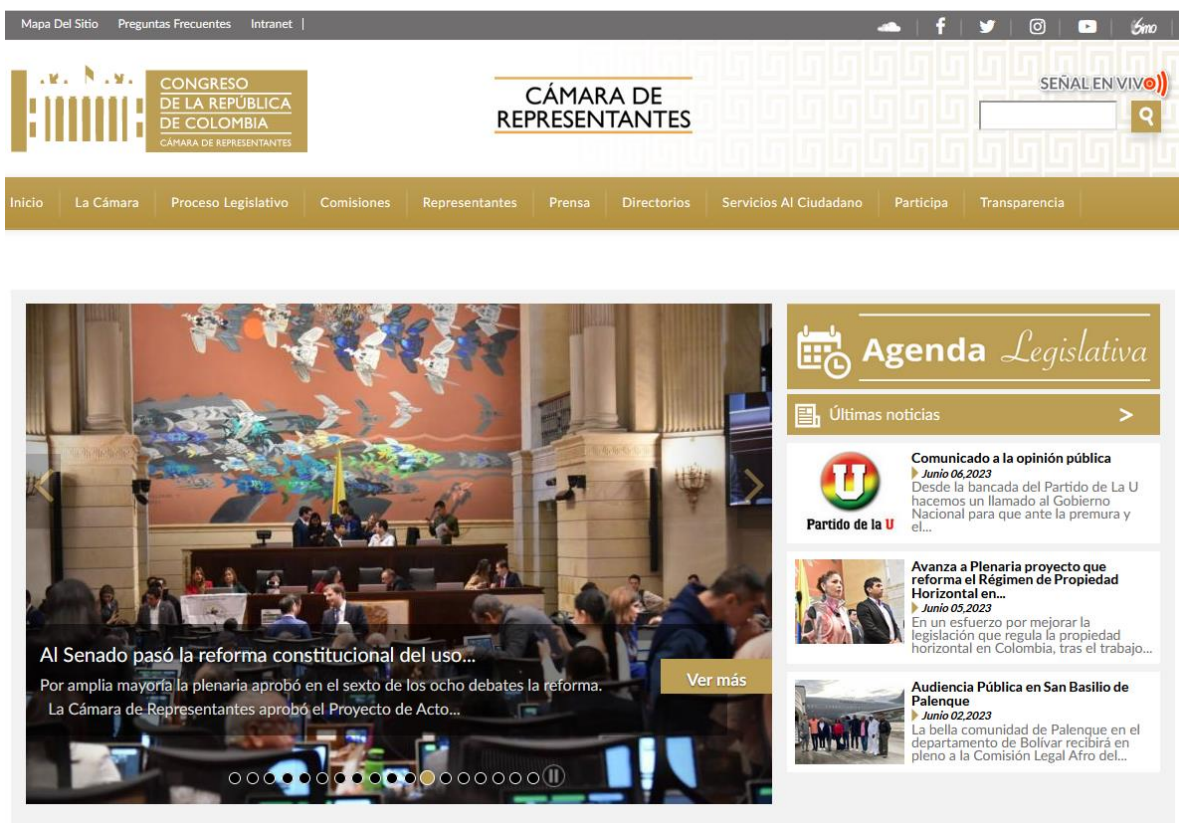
Mapa Del Sitio Preguntas Frecuentes Intranet |

6mo

CONGRESO DE LA REPÚBLICA DE COLOMBIA
CÁMARA DE REPRESENTANTES

CÁMARA DE REPRESENTANTES

SEÑAL EN VIVO

Inicio La Cámara Proceso Legislativo Comisiones Representantes Prensa Directorios Servicios Al Ciudadano Participa Transparencia

Al Senado pasó la reforma constitucional del uso...
Por amplia mayoría la plenaria aprobó en el sexto de los ocho debates la reforma. La Cámara de Representantes aprobó el Proyecto de Acto...

Ver más

Agenda Legislativa

Últimas noticias

Partido de la U

Comunicado a la opinión pública
Junio 06,2023
Desde la bancada del Partido de La U hacemos un llamado al Gobierno Nacional para que ante la premura y el...

Avanza a Plenaria proyecto que reforma el Régimen de Propiedad Horizontal en...
Junio 05,2023
En un esfuerzo por mejorar la legislación que regula la propiedad horizontal en Colombia, tras el trabajo...

Audiencia Pública en San Basilio de Palenque
Junio 02,2023
La bella comunidad de Palenque en el departamento de Bolívar recibirá en pleno a la Comisión Legal Afro del...